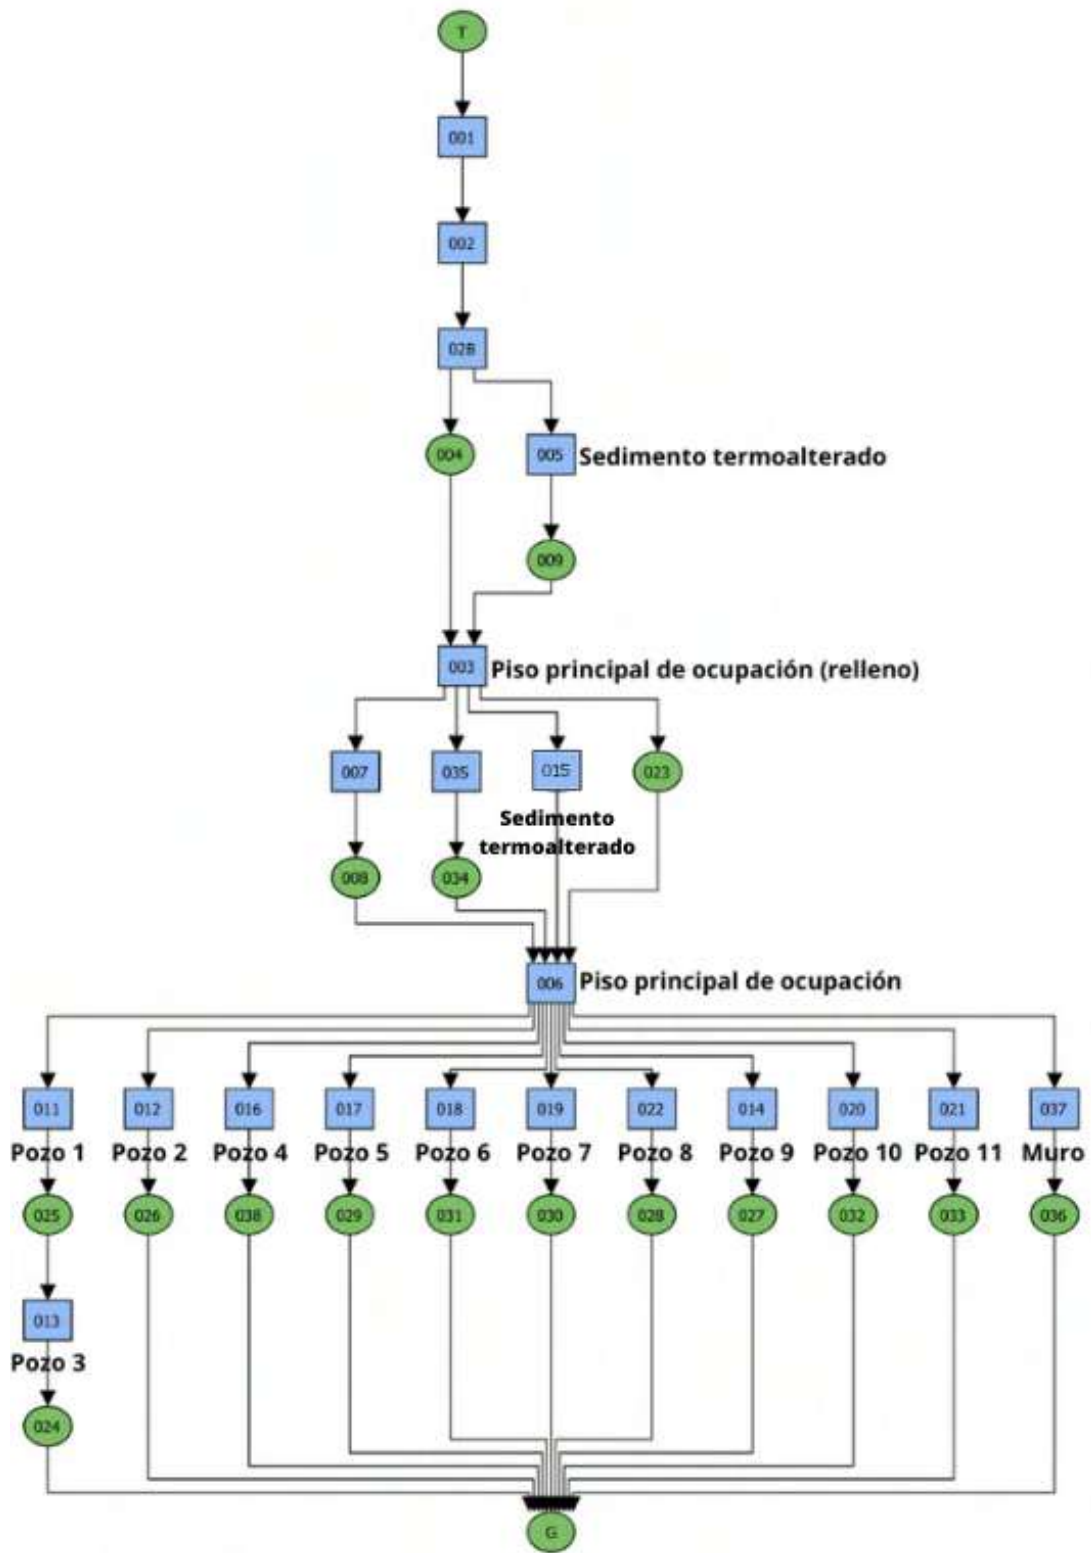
T

001

002

028

004

005 Sedimento termoalterado

009

003 Piso principal de ocupación (relleno)

007

035

015

023

Sedimento termoalterado

008

034

006 Piso principal de ocupación

011 Pozo 1
012 Pozo 2
016 Pozo 4
017 Pozo 5
018 Pozo 6
019 Pozo 7
022 Pozo 8
014 Pozo 9
020 Pozo 10
021 Pozo 11
037 Muro

025
026
038
029
031
030
028
027
032
033
036

013 Pozo 3

024

G